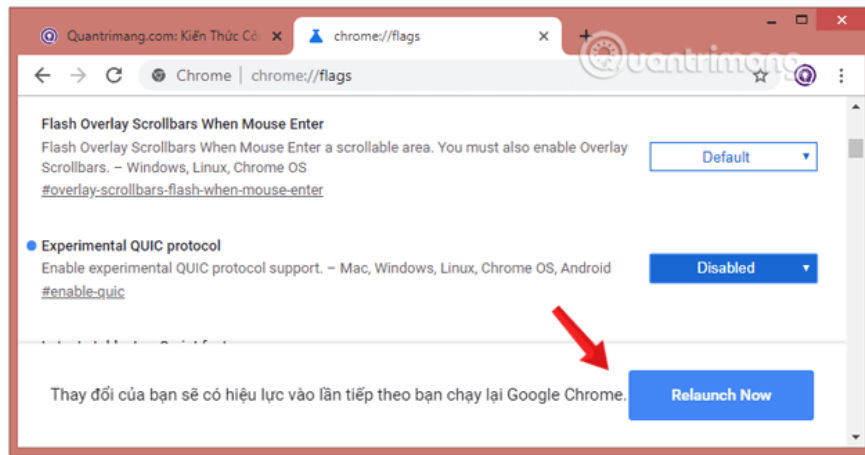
Quantrimang.com: Kiến Thức Cô

chrome://flags

Chrome | chrome://flags

Quantrimang

Flash Overlay Scrollbars When Mouse Enter

Flash Overlay Scrollbars When Mouse Enter a scrollable area. You must also enable Overlay Scrollbars. – Windows, Linux, Chrome OS

#overlay-scrollbars-flash-when-mouse-enter

Default

Experimental QUIC protocol

Enable experimental QUIC protocol support. – Mac, Windows, Linux, Chrome OS, Android

#enable-quic

Disabled

Thay đổi của bạn sẽ có hiệu lực vào lần tiếp theo bạn chạy lại Google Chrome.

Relaunch Now